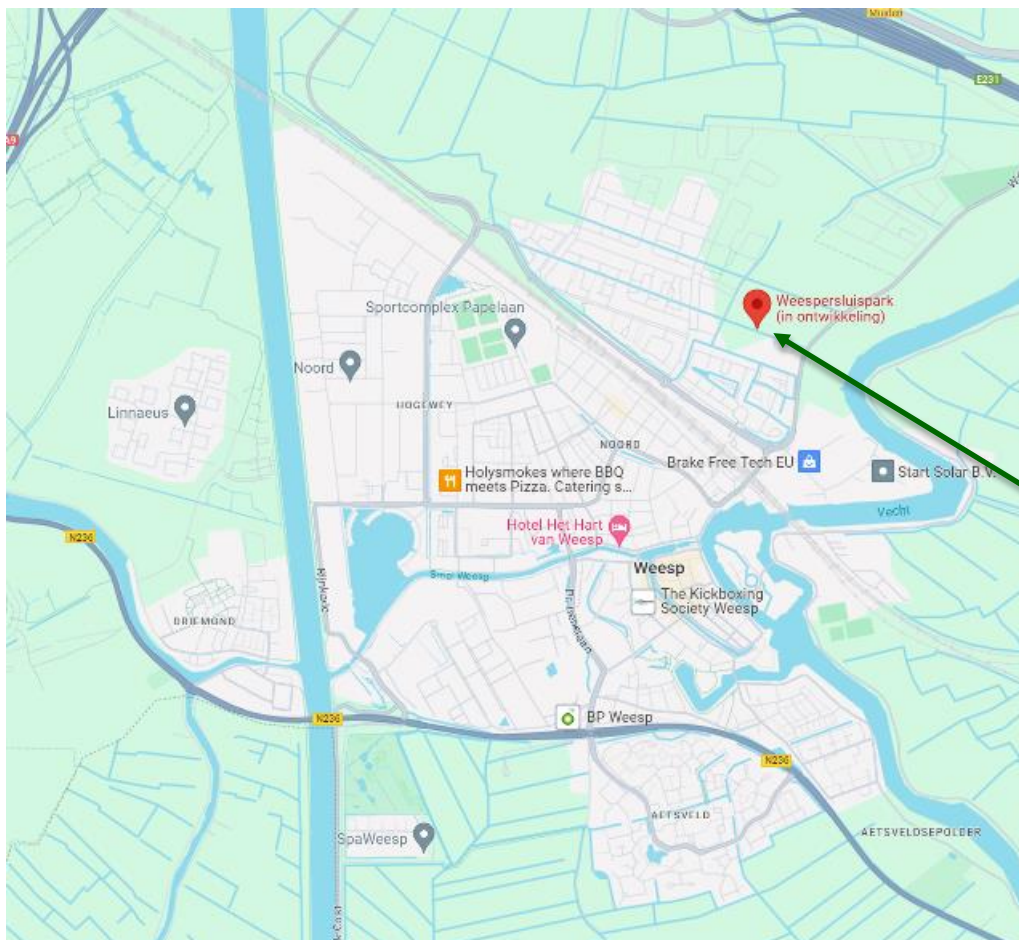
Muiden
E231
Weespersluispark (in ontwikkeling)
Sportcomplex Papelaan
Noord
Linnaeus
HOGEWEY
NOORD
Brake Free Tech EU
Start Solar B.V.
Holysmokes where BBQ meets Pizza. Catering s...
Hotel Het Hart van Weesp
Vecht
N236
Smal Weesp
Weesp
The Kickboxing Society Weesp
DRIEMOND
Rijnkanaal
Dr. Pasteurlaan
N236
BP Weesp
N236
AETSVELD
AETSVELDSEPOLDER
SpaWeesp